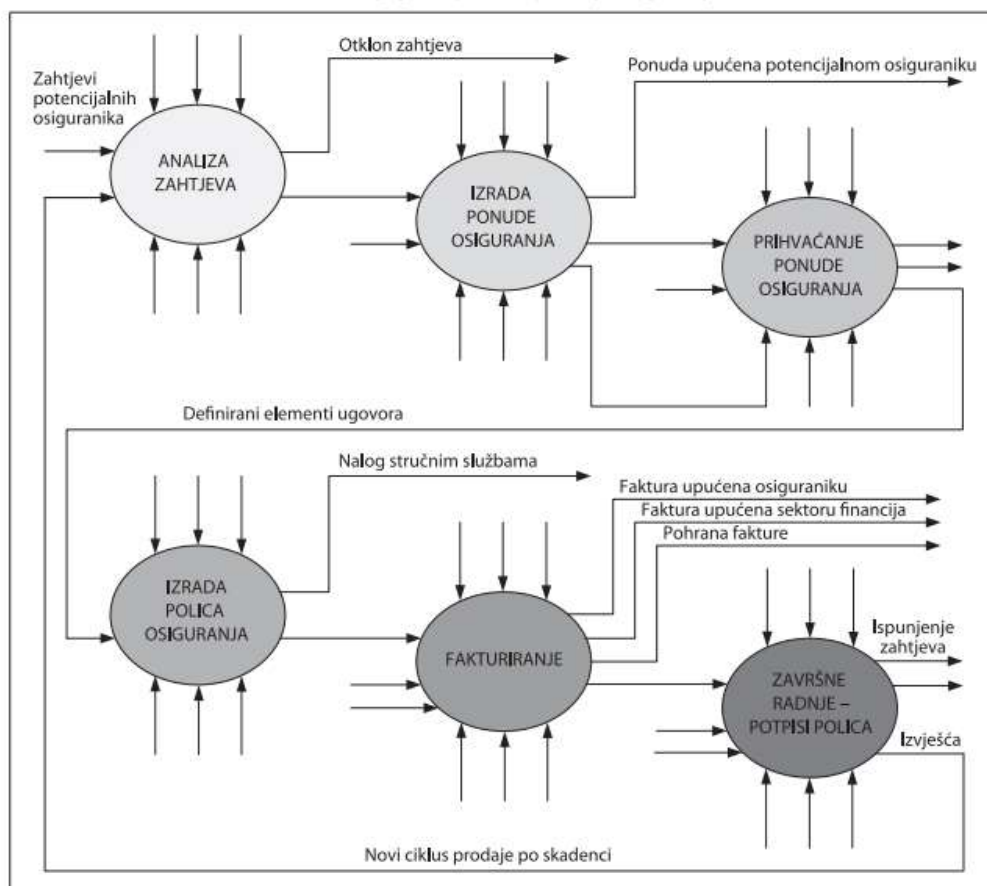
Zahtjevi potencijalnih osiguranika

ANALIZA ZAHTJEVA

Otklon zahtjeva

IZRADA PONUDE OSIGURANJA

Ponuda upućena potencijalnom osiguraniku

PRIHVAĆANJE PONUDE OSIGURANJA

Definirani elementi ugovora

IZRADA POLICA OSIGURANJA

Nalog stručnim službama

FAKTURIRANJE

Faktura upućena osiguraniku

Faktura upućena sektoru financija

Pohrana fakture

ZAVRŠNE RADNJE – POTPISI POLICA

Ispunjenje zahtjeva

Izvješća

Novi ciklus prodaje po skadenci